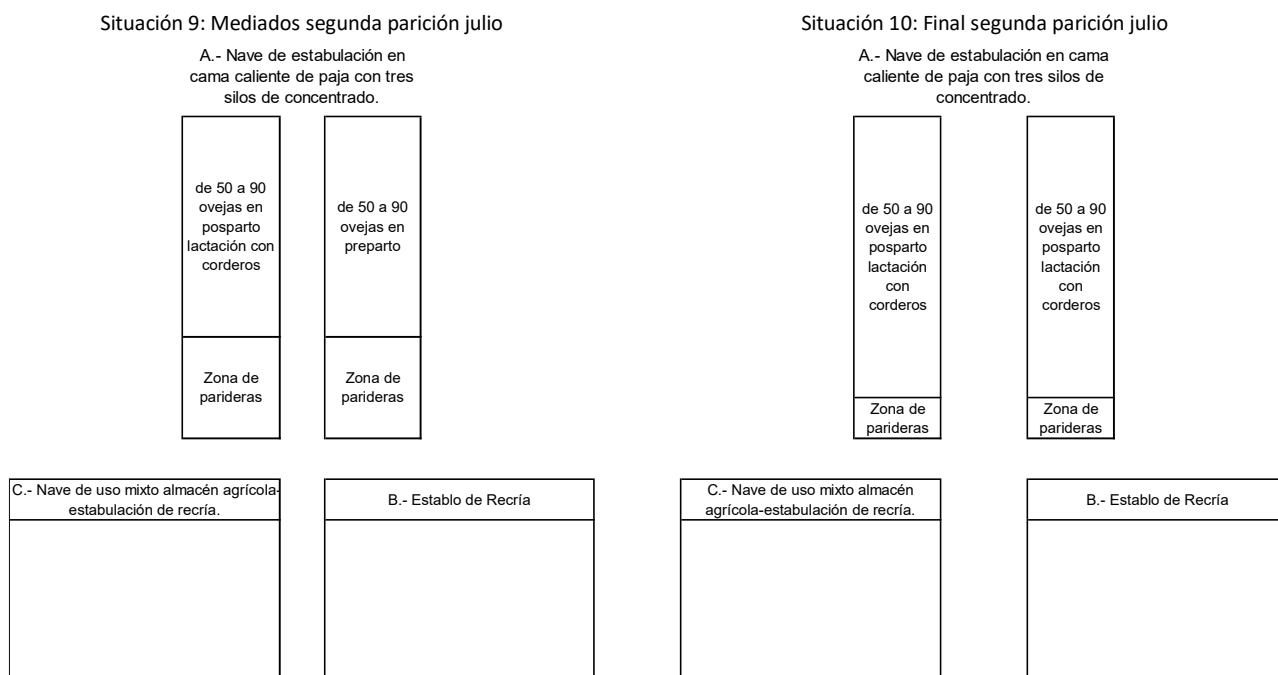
Situación 9: Mediados segunda parición julio

A.- Nave de estabulación en cama caliente de paja con tres silos de concentrado.

de 50 a 90 ovejas en posparto lactación con corderos

Zona de parideras

de 50 a 90 ovejas en preparto

Zona de parideras

C.- Nave de uso mixto almacén agrícola-estabulación de recría.

B.- Establo de Recría

Situación 10: Final segunda parición julio

A.- Nave de estabulación en cama caliente de paja con tres silos de concentrado.

de 50 a 90 ovejas en posparto lactación con corderos

Zona de parideras

de 50 a 90 ovejas en posparto lactación con corderos

Zona de parideras

C.- Nave de uso mixto almacén agrícola-estabulación de recría.

B.- Establo de Recría